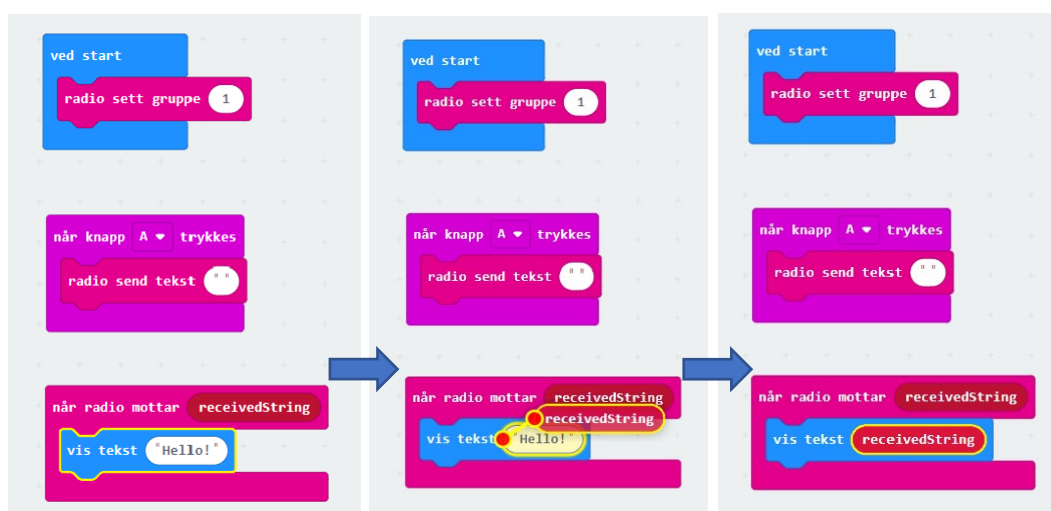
ved start
radio sett gruppe 1

når knapp A trykkes
radio send tekst " "

når radio mottar receivedString
vis tekst "Hello!"

ved start
radio sett gruppe 1

når knapp A trykkes
radio send tekst " "

når radio mottar receivedString
receivedString
vis tekst "Hello!"

ved start
radio sett gruppe 1

når knapp A trykkes
radio send tekst " "

når radio mottar receivedString
vis tekst receivedString